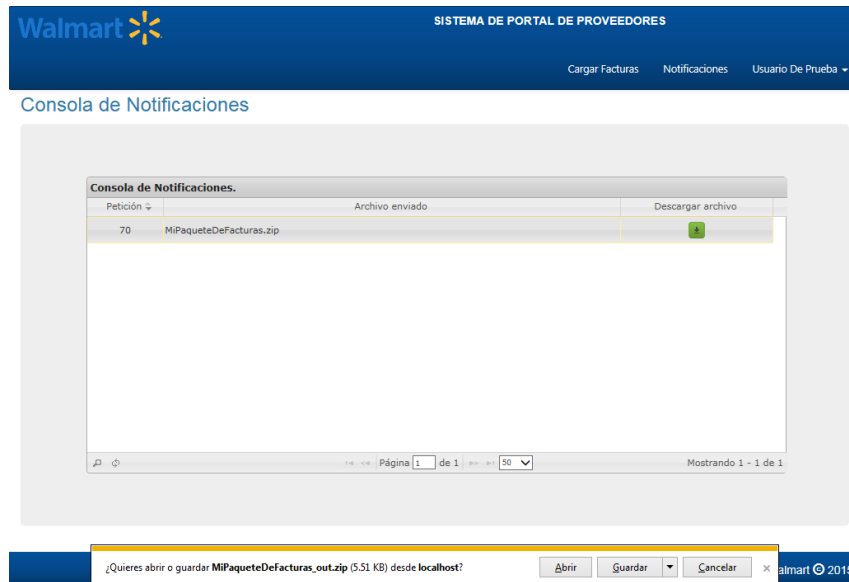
Walmart

SISTEMA DE PORTAL DE PROVEEDORES

Cargar Facturas Notificaciones Usuario De Prueba

Consola de Notificaciones

Consola de Notificaciones.

| Petición | Archivo enviado | Descargar archivo |
|---|---|---|
| 70 | MiPaqueteDeFacturas.zip | |

Página 1 de 1 50

Mostrando 1 - 1 de 1

¿Quieres abrir o guardar **MiPaqueteDeFacturas_out.zip** (5.51 KB) desde **localhost**?

Abrir Guardar Cancelar

almart © 2015